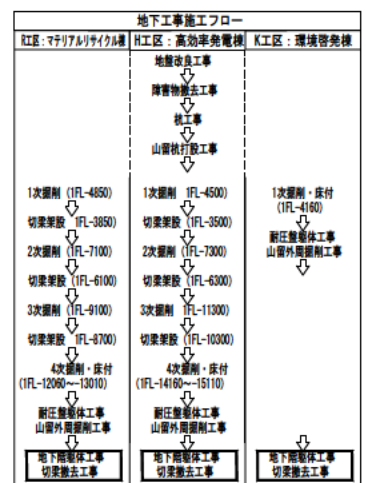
地下工事施工フロー

R工区：マテリアルリサイクル棟

1次掘削（1FL-4850）

切梁架設（1FL-3850）

2次掘削（1FL-7100）

切梁架設（1FL-6100）

3次掘削（1FL-9100）

切梁架設（1FL-8700）

4次掘削・床付（1FL-12060～-13010）

耐圧盤躯体工事
山留外周掘削工事

地下階躯体工事
切梁撤去工事

H工区：高効率発電棟

地盤改良工事

障害物撤去工事

杭工事

山留杭打設工事

1次掘削（1FL-4500）

切梁架設（1FL-3500）

2次掘削（1FL-7300）

切梁架設（1FL-6300）

3次掘削（1FL-11300）

切梁架設（1FL-10300）

4次掘削・床付（1FL-14160～-15110）

耐圧盤躯体工事
山留外周掘削工事

地下階躯体工事
切梁撤去工事

K工区：環境啓発棟

1次掘削・床付（1FL-4160）

耐圧盤躯体工事
山留外周掘削工事

地下階躯体工事
切梁撤去工事